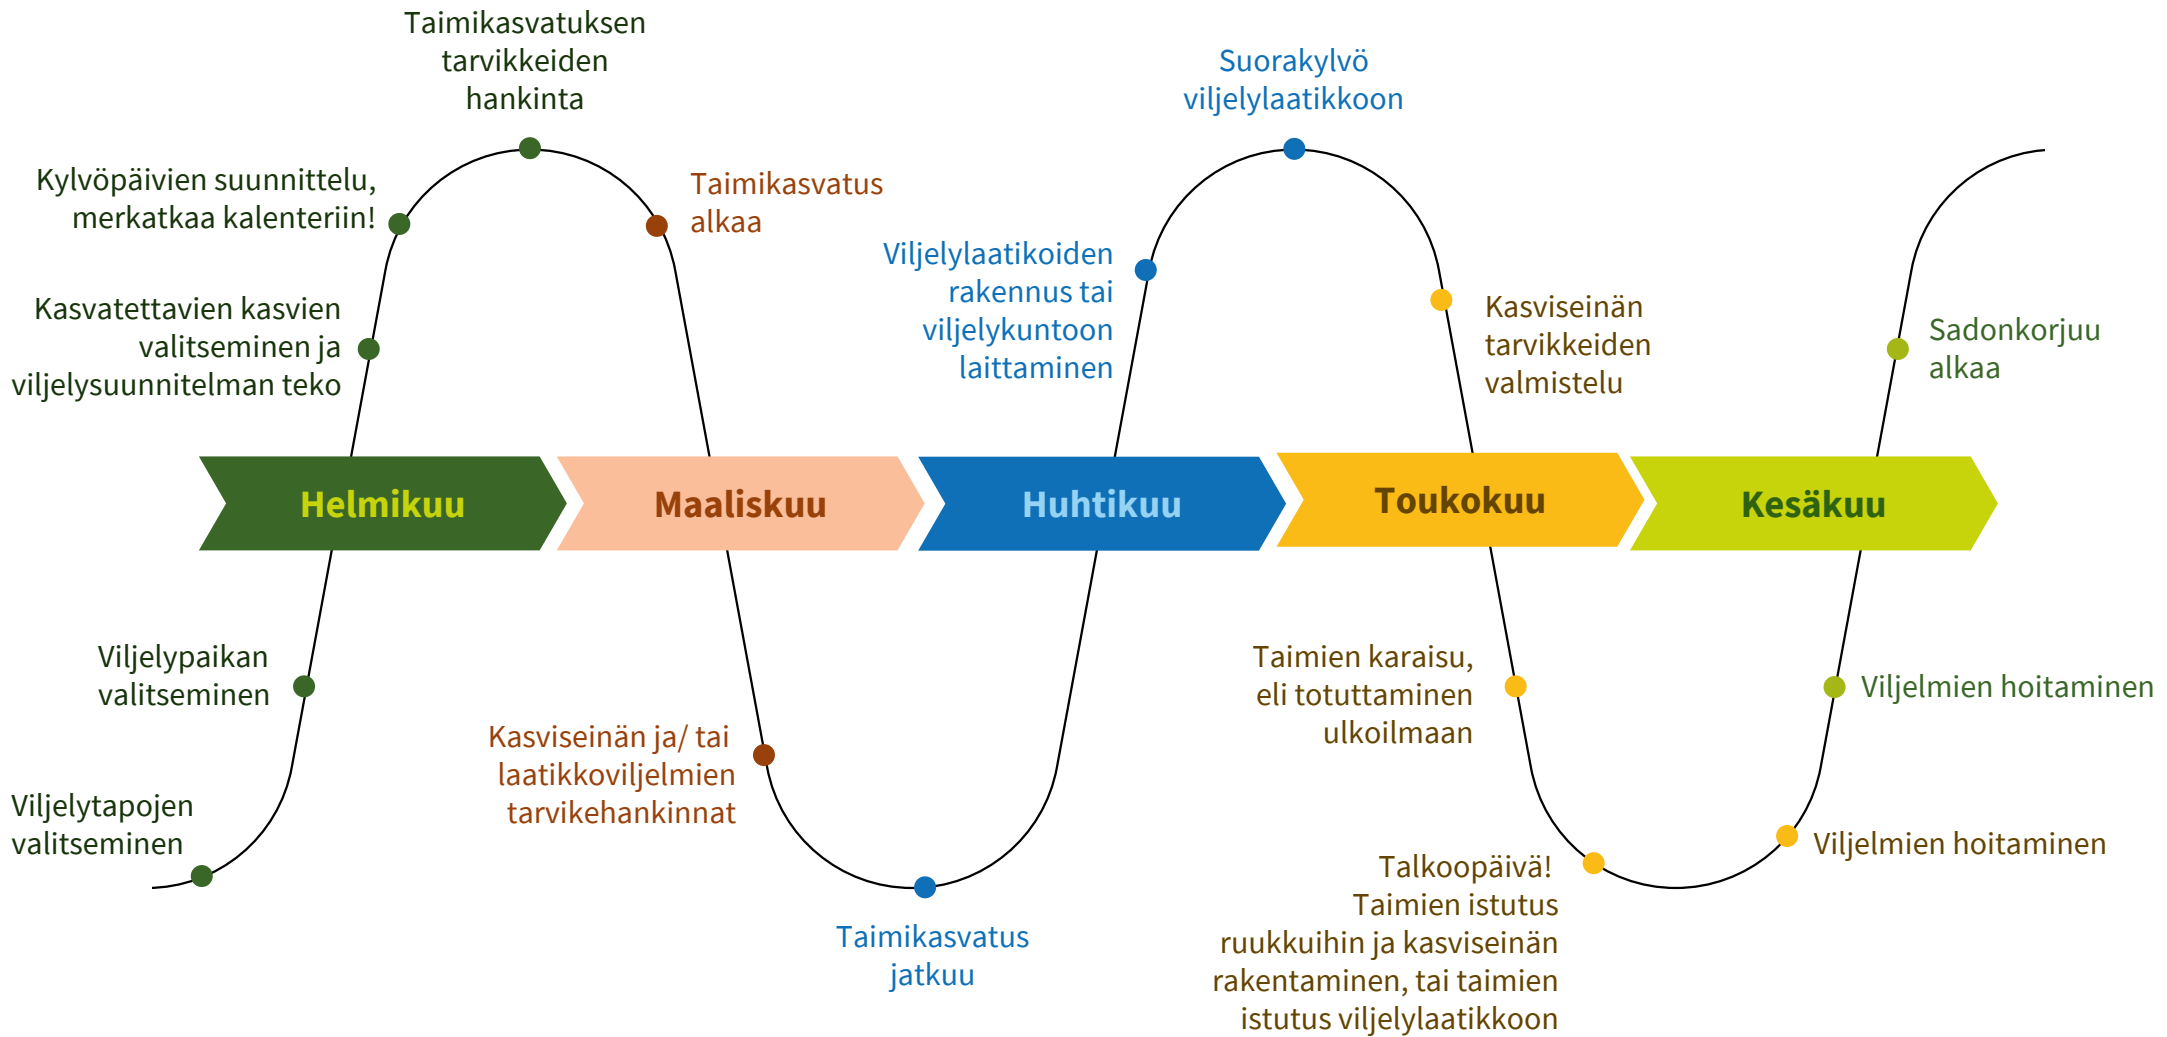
Taimikasvatuksen tarvikkeiden hankinta

Kylvöpäivien suunnittelu, merkatkaa kalenteriin!

Taimikasvatus alkaa

Kasvatettavien kasvien valitseminen ja viljelysuunnitelman teko

Suorakylvö viljelylaatikkoon

Viljelylaatikoiden rakennus tai viljelykuntoon laittaminen

Kasviseinän tarvikkeiden valmistelu

Sadonkorjuu alkaa

Helmikuu

Maaliskuu

Huhtikuu

Toukokuu

Kesäkuu

Viljelypaikan valitseminen

Viljelytapojen valitseminen

Kasviseinän ja/ tai laatikkoviljelmien tarvikehankinnat

Taimikasvatus jatkuu

Taimien karaisu, eli totuttaminen ulkoilmaan

Viljelmien hoitaminen

Viljelmien hoitaminen

Talkoopäivä! Taimien istutus ruukkuihin ja kasviseinän rakentaminen, tai taimien istutus viljelylaatikkoon